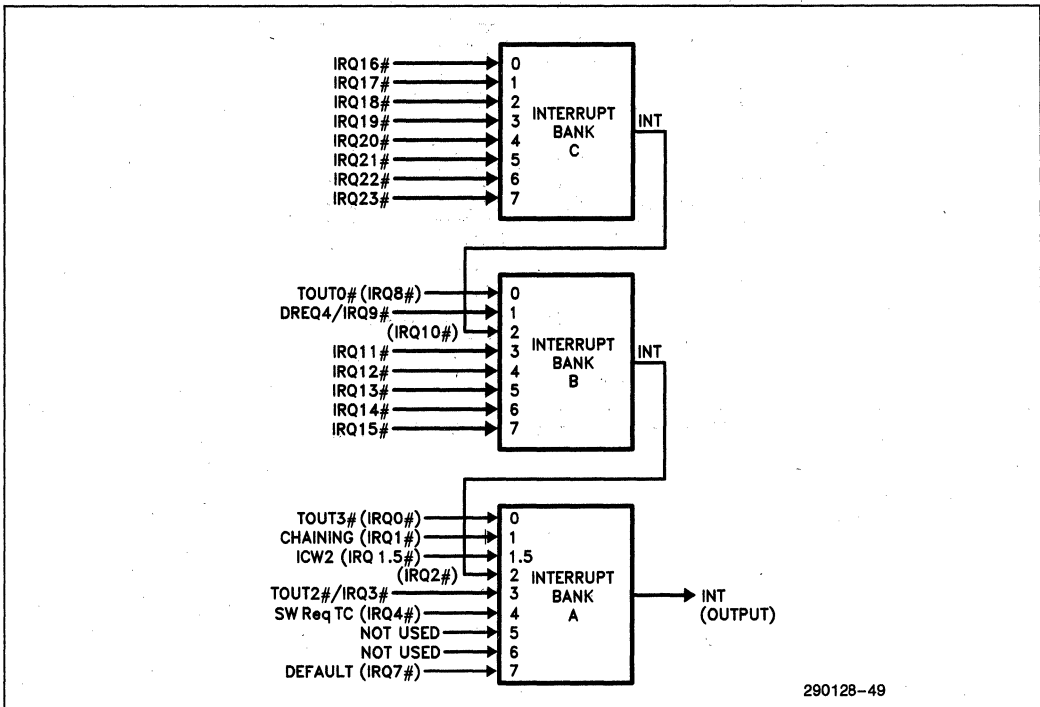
IRQ16#
IRQ17#
IRQ18#
IRQ19#
IRQ20#
IRQ21#
IRQ22#
IRQ23#

0
1
2
3
4
5
6
7

INTERRUPT
BANK
C

INT

TOUT0# (IRQ8#)
DREQ4/IRQ9#
(IRQ10#)
IRQ11#
IRQ12#
IRQ13#
IRQ14#
IRQ15#

0
1
2
3
4
5
6
7

INTERRUPT
BANK
B

INT

TOUT3# (IRQ0#)
CHAINING (IRQ1#)
ICW2 (IRQ 1.5#)
(IRQ2#)
TOUT2#/IRQ3#
SW Req TC (IRQ4#)
NOT USED
NOT USED
DEFAULT (IRQ7#)

0
1
1.5
2
3
4
5
6
7

INTERRUPT
BANK
A

INT
(OUTPUT)

290128–49